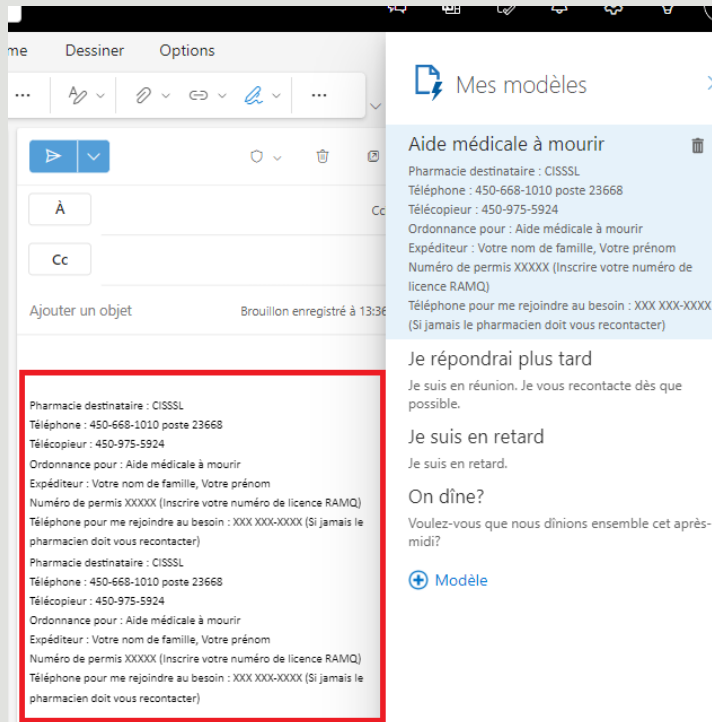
me Dessiner Options

Mes modèles

À

Cc

Cc

Ajouter un objet

Brouillon enregistré à 13:36

Pharmacie destinataire : CISSSL
Téléphone : 450-668-1010 poste 23668
Télécopieur : 450-975-5924
Ordonnance pour : Aide médicale à mourir
Expéditeur : Votre nom de famille, Votre prénom
Numéro de permis XXXXX (Inscrire votre numéro de licence RAMQ)
Téléphone pour me rejoindre au besoin : XXX XXX-XXXX (Si jamais le pharmacien doit vous recontacter)
Pharmacie destinataire : CISSSL
Téléphone : 450-668-1010 poste 23668
Télécopieur : 450-975-5924
Ordonnance pour : Aide médicale à mourir
Expéditeur : Votre nom de famille, Votre prénom
Numéro de permis XXXXX (Inscrire votre numéro de licence RAMQ)
Téléphone pour me rejoindre au besoin : XXX XXX-XXXX (Si jamais le pharmacien doit vous recontacter)

Aide médicale à mourir
Pharmacie destinataire : CISSSL
Téléphone : 450-668-1010 poste 23668
Télécopieur : 450-975-5924
Ordonnance pour : Aide médicale à mourir
Expéditeur : Votre nom de famille, Votre prénom
Numéro de permis XXXXX (Inscrire votre numéro de licence RAMQ)
Téléphone pour me rejoindre au besoin : XXX XXX-XXXX (Si jamais le pharmacien doit vous recontacter)

Je répondrai plus tard
Je suis en réunion. Je vous recontacte dès que possible.

Je suis en retard
Je suis en retard.

On dîne?
Voulez-vous que nous dînions ensemble cet après-midi?

Modèle